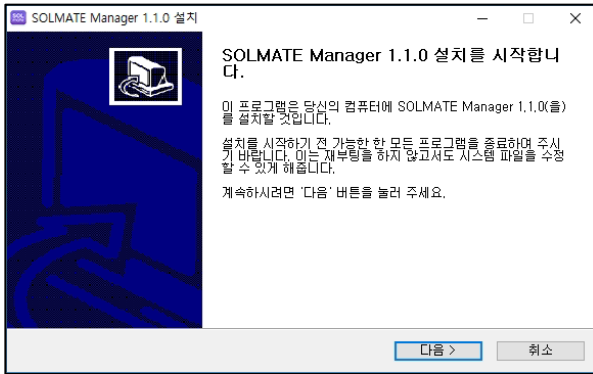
SOLMATE Manager 1.1.0 설치

SOLMATE Manager 1.1.0 설치를 시작합니다.

이 프로그램은 당신의 컴퓨터에 SOLMATE Manager 1.1.0(을)를 설치할 것입니다.

설치를 시작하기 전 가능한 한 모든 프로그램을 종료하여 주시기 바랍니다. 이는 재부팅을 하지 않고서도 시스템 파일을 수정할 수 있게 해줍니다.

계속하시려면 '다음' 버튼을 눌러 주세요.

다음 >
취소